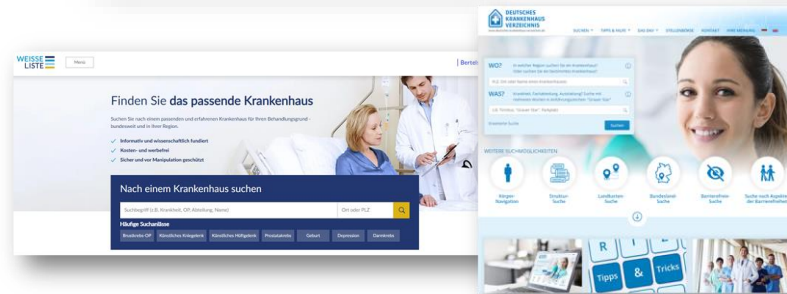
WEISSE LISTE

Menü

Bertel

Finden Sie das passende Krankenhaus

Suchen Sie nach einem passenden und erfahrenen Krankenhaus für Ihren Behandlungsgrund – bundesweit und in Ihrer Region.

Informativ und wissenschaftlich fundiert

Kosten- und werbefrei

Sicher und vor Manipulation geschützt

Nach einem Krankenhaus suchen

Suchbegriff (z.B. Krankheit, OP, Abteilung, Name)

Ort oder PLZ

Häufige Suchanlässe

Brustkrebs-OP

Künstliches Kniegelenk

Künstliches Hüftgelenk

Prostatakrebs

Geburt

Depression

Darmkrebs

DEUTSCHES KRANKENHAUS VERZEICHNIS

SUCHEN

TIPPS & INFOS

ENGLISH

STELLENBÖRSE

KONTAKT

WO?

WAS?

Suchen

WEITERE SUCHMÖGLICHKEITEN

Bürger-Navigator

Direktor-Suche

Landkarten-Suche

Bundesland-Suche

Barrierefreie-Suche

Suche nach Aspekten der Barrierefreiheit

Tipps

&

Tricks